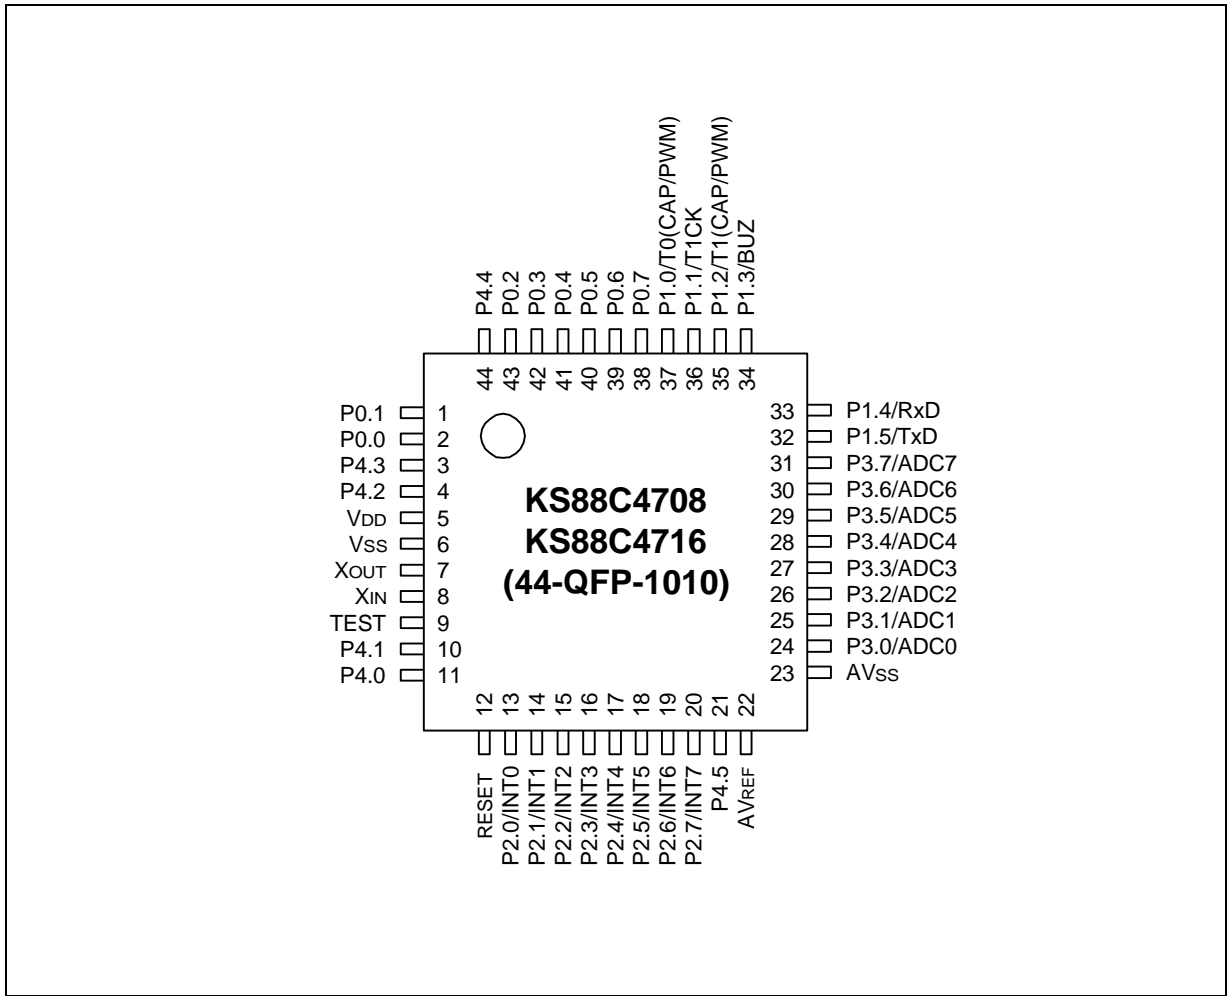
P4.4 44
P0.2 43
P0.3 42
P0.4 41
P0.5 40
P0.6 39
P0.7 38
P1.0/T0(CAP/PWM) 37
P1.1/T1CK 36
P1.2/T1(CAP/PWM) 35
P1.3/BUZ 34

P0.1 1
P0.0 2
P4.3 3
P4.2 4
VDD 5
VSS 6
XOUT 7
XIN 8
TEST 9
P4.1 10
P4.0 11

KS88C4708
KS88C4716
(44-QFP-1010)

33 P1.4/RxD
32 P1.5/TxD
31 P3.7/ADC7
30 P3.6/ADC6
29 P3.5/ADC5
28 P3.4/ADC4
27 P3.3/ADC3
26 P3.2/ADC2
25 P3.1/ADC1
24 P3.0/ADC0
23 AVSS

12 RESET
13 P2.0/INT0
14 P2.1/INT1
15 P2.2/INT2
16 P2.3/INT3
17 P2.4/INT4
18 P2.5/INT5
19 P2.6/INT6
20 P2.7/INT7
21 P4.5
22 AVREF